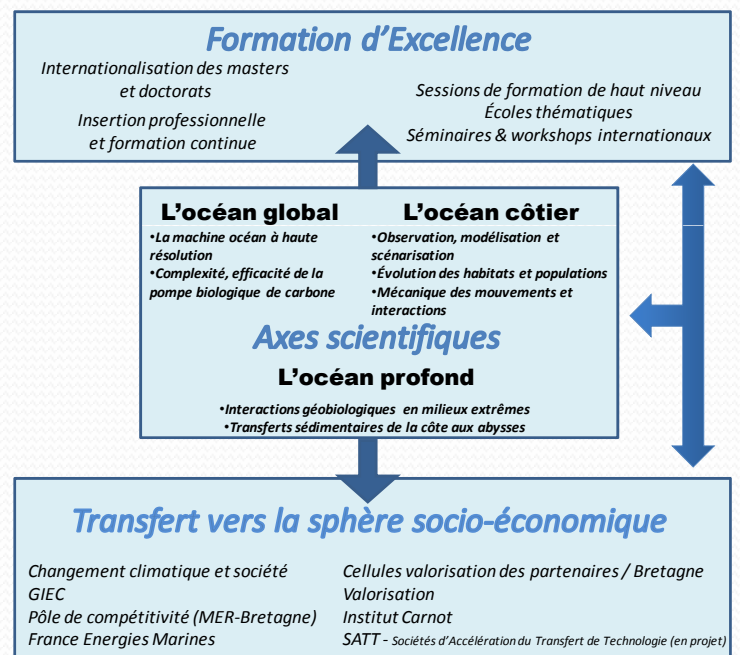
Formation d'Excellence

Internationalisation des masters et doctorats

Insertion professionnelle et formation continue

Sessions de formation de haut niveau
Écoles thématiques
Séminaires & workshops internationaux

L'océan global

•La machine océan à haute résolution
•Complexité, efficacité de la pompe biologique de carbone

L'océan côtier

•Observation, modélisation et scénarisation
•Évolution des habitats et populations
•Mécanique des mouvements et interactions

Axes scientifiques

L'océan profond

•Interactions géobiologiques en milieux extrêmes
•Transferts sédimentaires de la côte aux abysses

Transfert vers la sphère socio-économique

Changement climatique et société
GIEC
Pôle de compétitivité (MER-Bretagne)
France Energies Marines

Cellules valorisation des partenaires / Bretagne Valorisation
Institut Carnot
SATT - Sociétés d'Accélération du Transfert de Technologie (en projet)